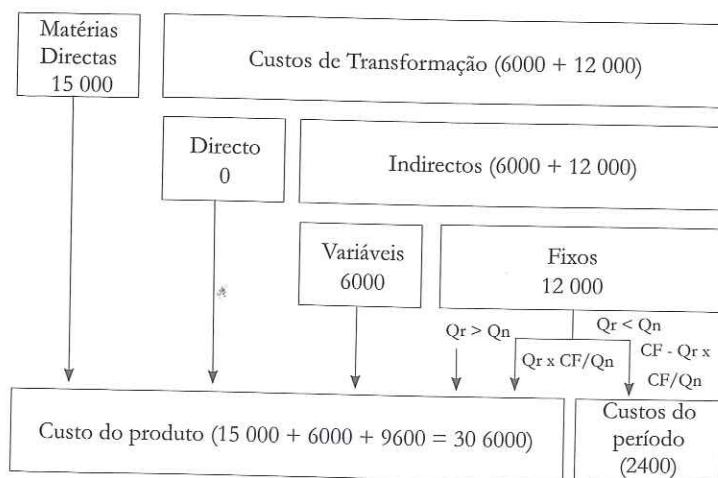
Matérias Directas 15 000

Custos de Transformação (6000 + 12 000)

Directo 0

Indirectos (6000 + 12 000)

Variáveis 6000

Fixos 12 000

Qr > Qn

Qr < Qn

Qr x CF/Qn

CF - Qr x CF/Qn

Custo do produto (15 000 + 6000 + 9600 = 30 6000)

Custos do período (2400)